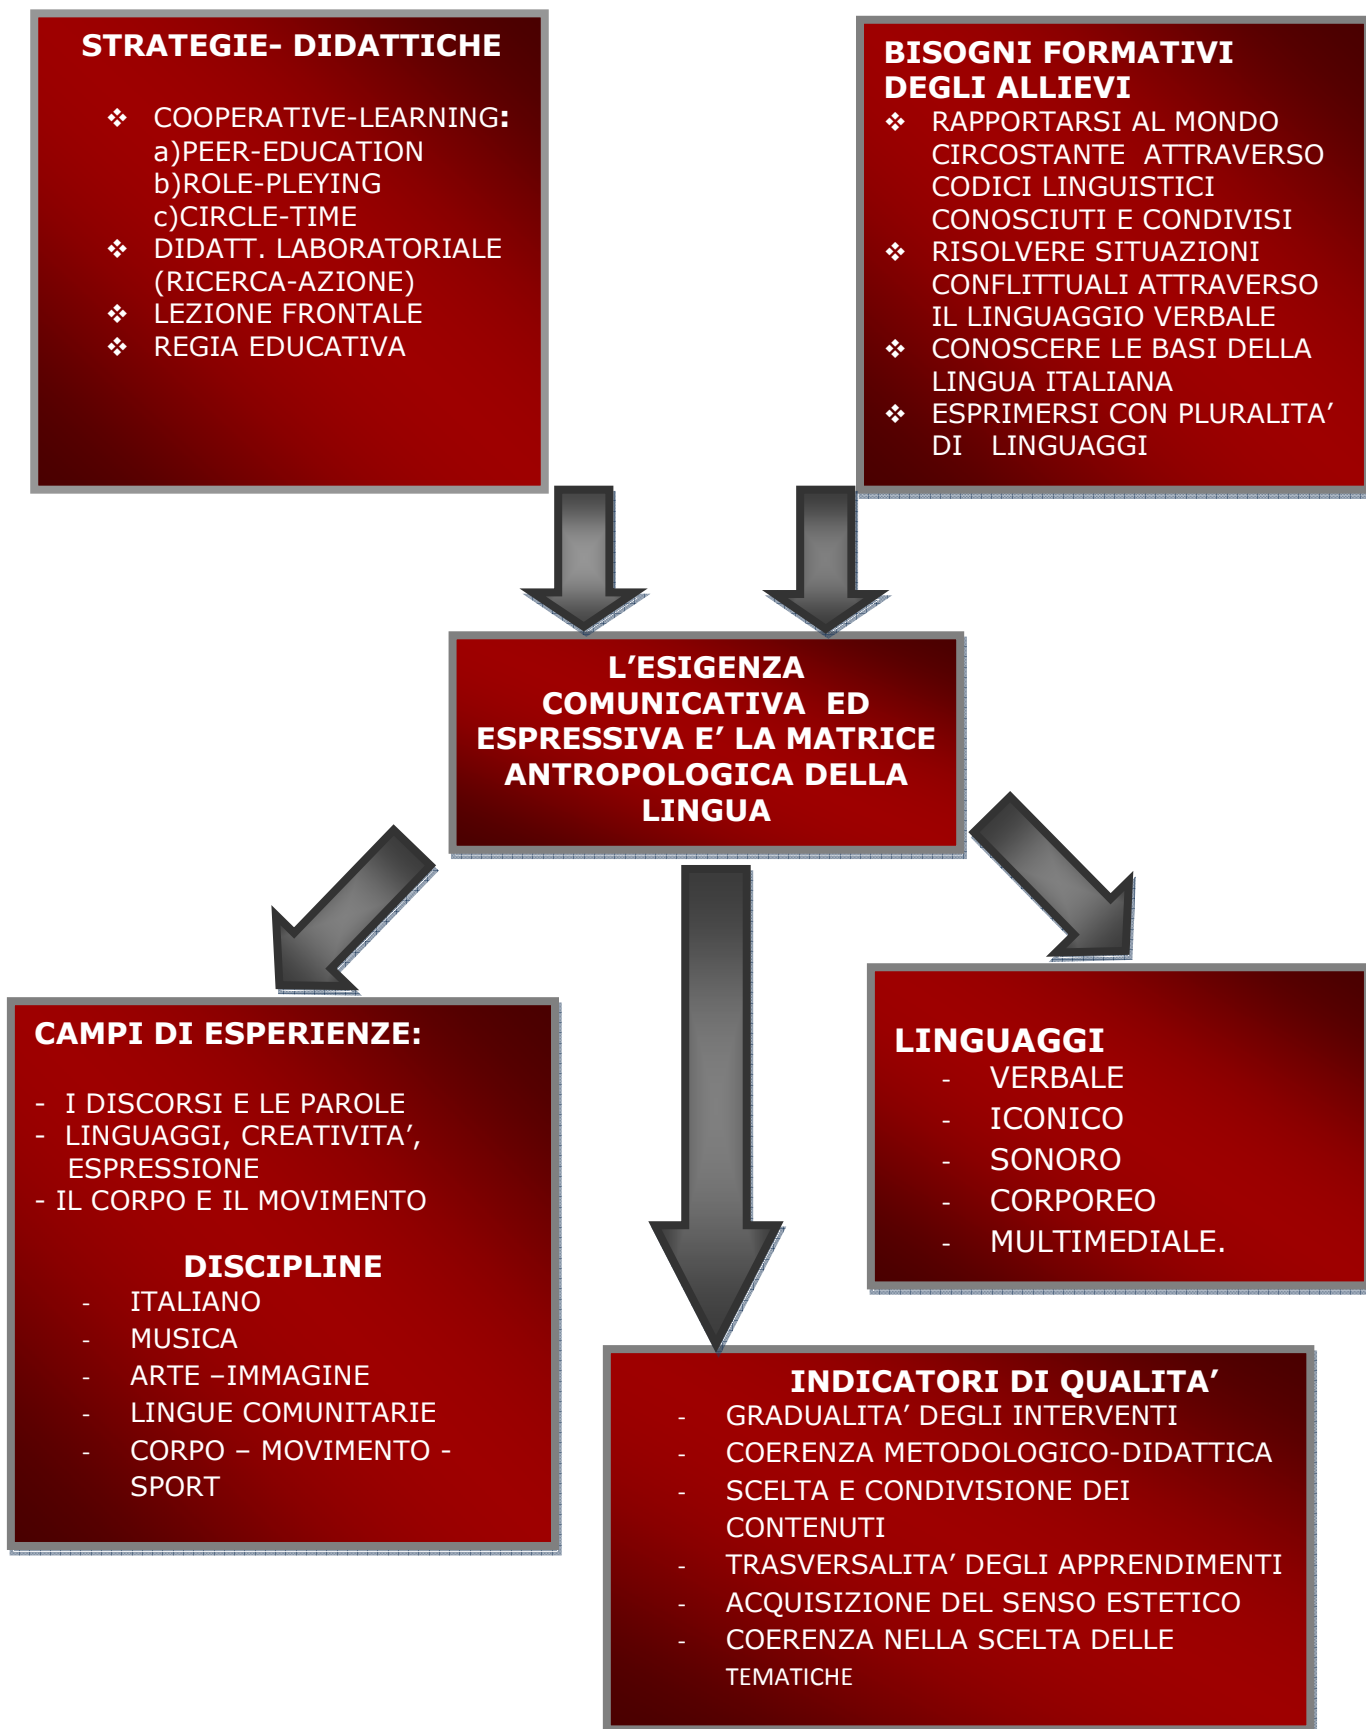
STRATEGIE- DIDATTICHE

❖ COOPERATIVE-LEARNING: a)PEER-EDUCATION b)ROLE-PLEYING c)CIRCLE-TIME
❖ DIDATT. LABORATORIALE (RICERCA-AZIONE)
❖ LEZIONE FRONTALE
❖ REGIA EDUCATIVA

BISOGNI FORMATIVI DEGLI ALLIEVI
❖ RAPPORTARSI AL MONDO CIRCOSTANTE ATTRAVERSO CODICI LINGUISTICI CONOSCIUTI E CONDIVISI
❖ RISOLVERE SITUAZIONI CONFLITTUALI ATTRAVERSO IL LINGUAGGIO VERBALE
❖ CONOSCERE LE BASI DELLA LINGUA ITALIANA
❖ ESPRIMERSI CON PLURALITA' DI LINGUAGGI

L'ESIGENZA COMUNICATIVA ED ESPRESSIVA E' LA MATRICE ANTROPOLOGICA DELLA LINGUA

CAMPI DI ESPERIENZE:

- I DISCORSI E LE PAROLE
- LINGUAGGI, CREATIVITA', ESPRESSIONE
- IL CORPO E IL MOVIMENTO

DISCIPLINE
- ITALIANO
- MUSICA
- ARTE –IMMAGINE
- LINGUE COMUNITARIE
- CORPO – MOVIMENTO - SPORT

LINGUAGGI
- VERBALE
- ICONICO
- SONORO
- CORPOREO
- MULTIMEDIALE.

INDICATORI DI QUALITA'
- GRADUALITA' DEGLI INTERVENTI
- COERENZA METODOLOGICO-DIDATTICA
- SCELTA E CONDIVISIONE DEI CONTENUTI
- TRASVERSALITA' DEGLI APPRENDIMENTI
- ACQUISIZIONE DEL SENSO ESTETICO
- COERENZA NELLA SCELTA DELLE TEMATICHE